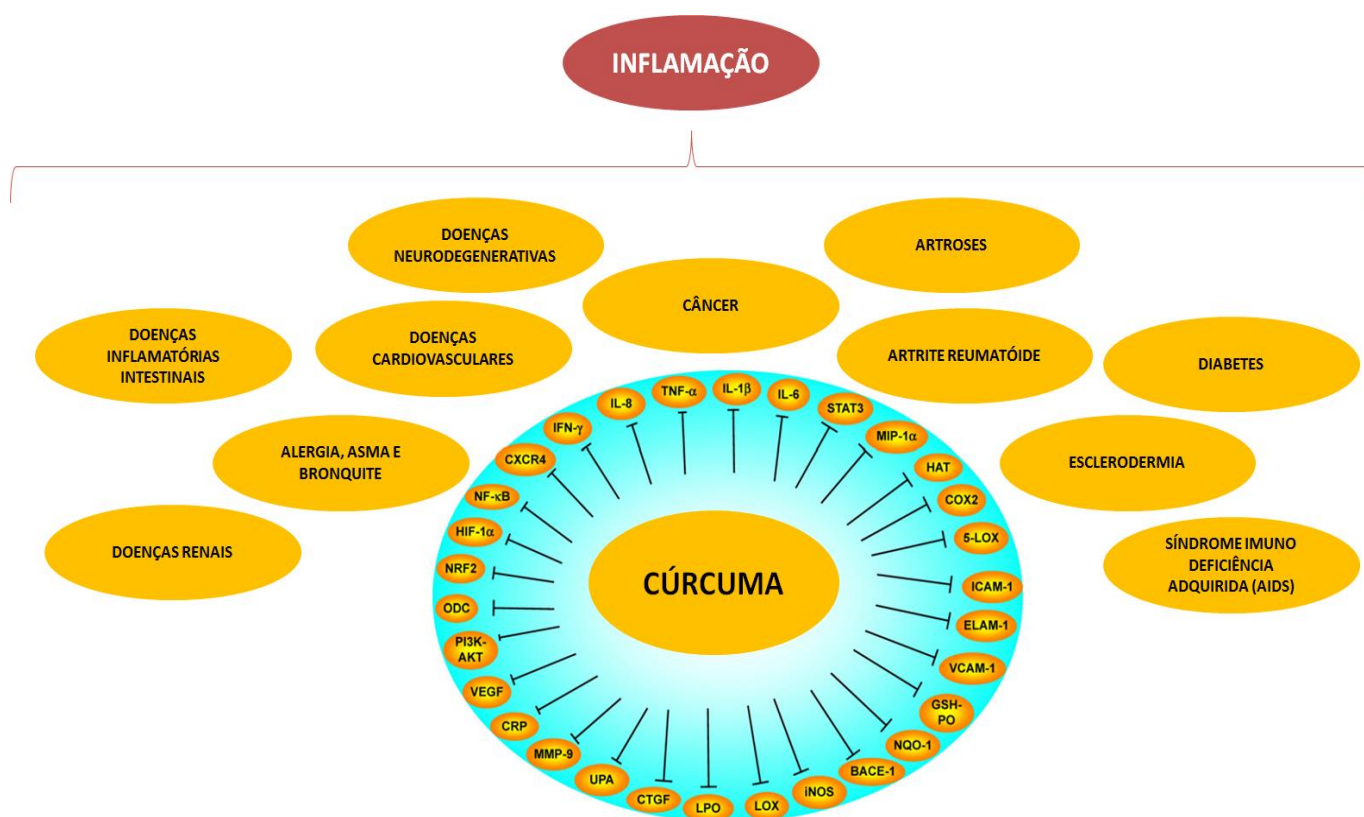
INFLAMAÇÃO

DOENÇAS NEURODEGENERATIVAS

ARTROSES

CÂNCER

DOENÇAS INFLAMATÓRIAS INTESTINAIS

DOENÇAS CARDIOVASCULARES

ARTRITE REUMATÓIDE

DIABETES

ALERGIA, ASMA E BRONQUITE

ESCLERODERMIA

DOENÇAS RENAIS

SÍNDROME IMUNO DEFICIÊNCIA ADQUIRIDA (AIDS)

CÚRCUMA

IL-8
TNF-$\alpha$
IL-1$\beta$
IL-6
STAT3
MIP-1$\alpha$
HAT
COX2
5-LOX
ICAM-1
ELAM-1
VCAM-1
GSH-PO
NQO-1
BACE-1
iNOS
LOX
LPO
CTGF
UPA
MMP-9
CRP
VEGF
PI3K-AKT
ODC
NRF2
HIF-1$\alpha$
NF-$\kappa$B
CXCR4
IFN-$\gamma$